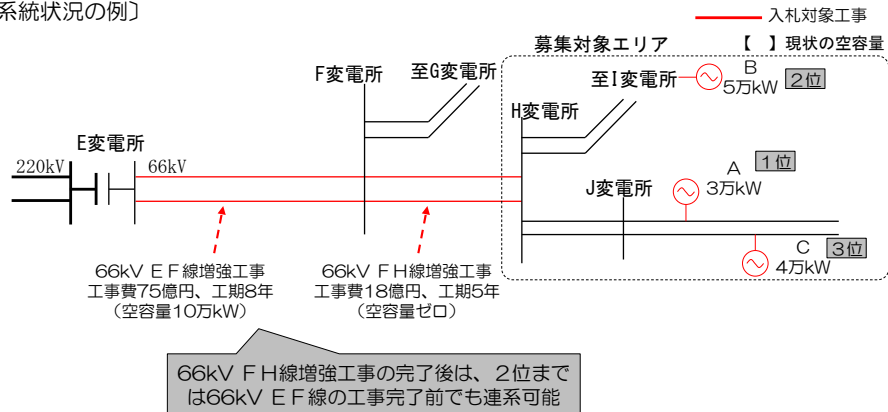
系統状況の例〕

入札対象工事

募集対象エリア

【　】現状の空容量

F変電所

至G変電所

至I変電所

B
5万kW

2位

H変電所

E変電所

220kV

66kV

A
3万kW

1位

J変電所

C
4万kW

3位

66kV ＥＦ線増強工事
工事費75億円、工期8年
（空容量10万kW）

66kV ＦＨ線増強工事
工事費18億円、工期5年
（空容量ゼロ）

66kV ＦＨ線増強工事の完了後は、２位までは66kV ＥＦ線の工事完了前でも連系可能